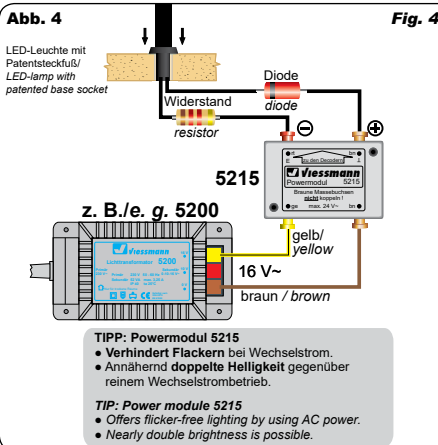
Abb. 4

Fig. 4

LED-Leuchte mit Patentsteckfuß/ LED-lamp with patented base socket

Diode
diode

Widerstand
resistor

⊖

⊕

5215

zu den Decodern
Viessmann
Powermodul 5215
Braune Masseleitungen nicht koppeln!
max. 24 V~

z. B./e. g. 5200

Viessmann
Lichttransformator 5200

gelb/ yellow

16 V~

braun / brown

TIPP: Powermodul 5215
● Verhindert Flackern bei Wechselstrom.
● Annähernd doppelte Helligkeit gegenüber reinem Wechselstrombetrieb.

TIP: Power module 5215
● Offers flicker-free lighting by using AC power.
● Nearly double brightness is possible.